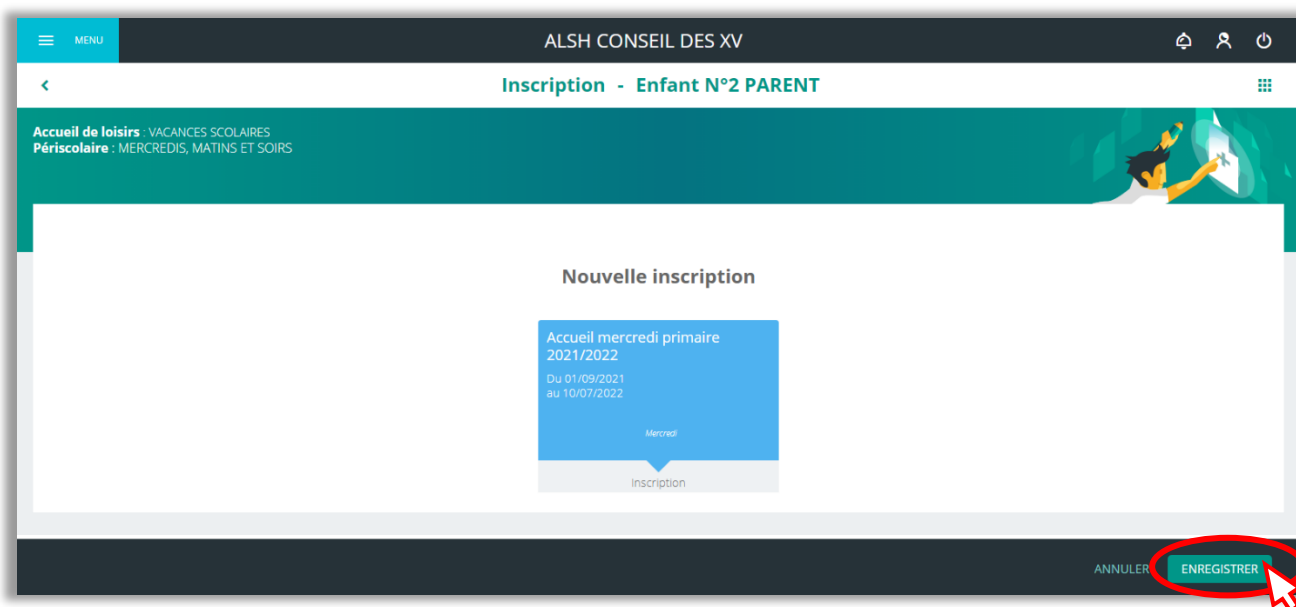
MENU

ALSH CONSEIL DES XV

Inscription - Enfant N°2 PARENT

**Accueil de loisirs** : VACANCES SCOLAIRES
**Périscolaire** : MERCREDIS, MATINS ET SOIRS

Nouvelle inscription

Accueil mercredi primaire 2021/2022

Du 01/09/2021
au 10/07/2022

Mercredi

Inscription

ANNULER

ENREGISTRER